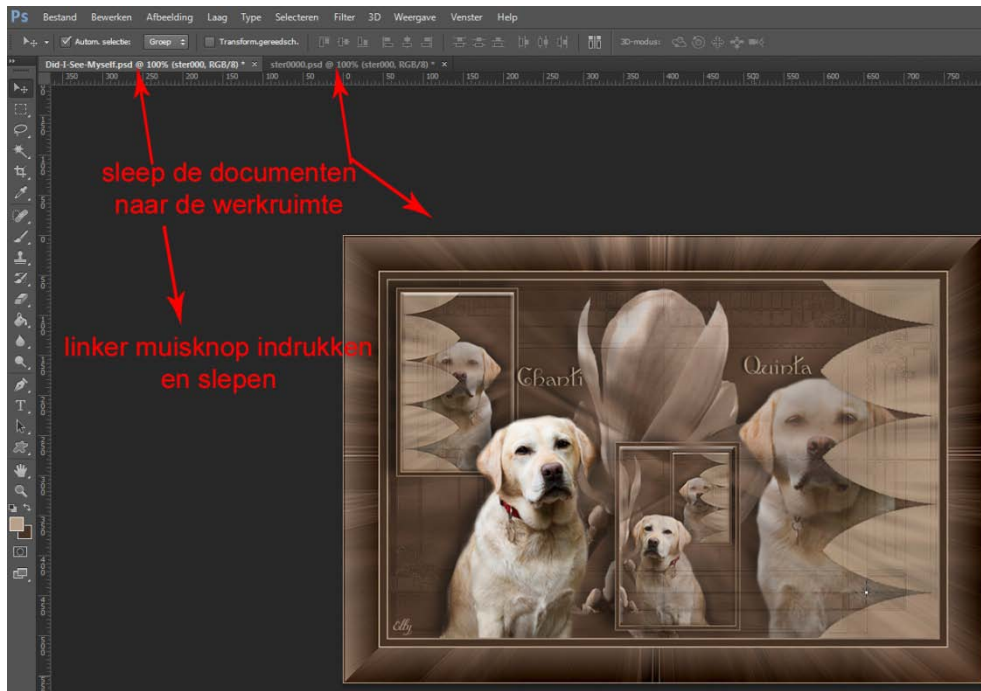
Ps Bestand Bewerken Afbeelding Laag Type Selecteren Filter 3D Weergave Venster Help

Autom. selectie: Groep Transform.gereedsch. 3D-modus:

Did-I-See-Myself.psd @ 100% (ster000, RGB/8) * × ster0000.psd @ 100% (ster000, RGB/8) * ×

250 300 250 200 150 100 50 0 50 100 150 200 250 300 350 400 450 500 550 600 650 700 750

sleep de documenten naar de werkruimte

linker muisknop indrukken en slepen

Chanti Quinta

Elly